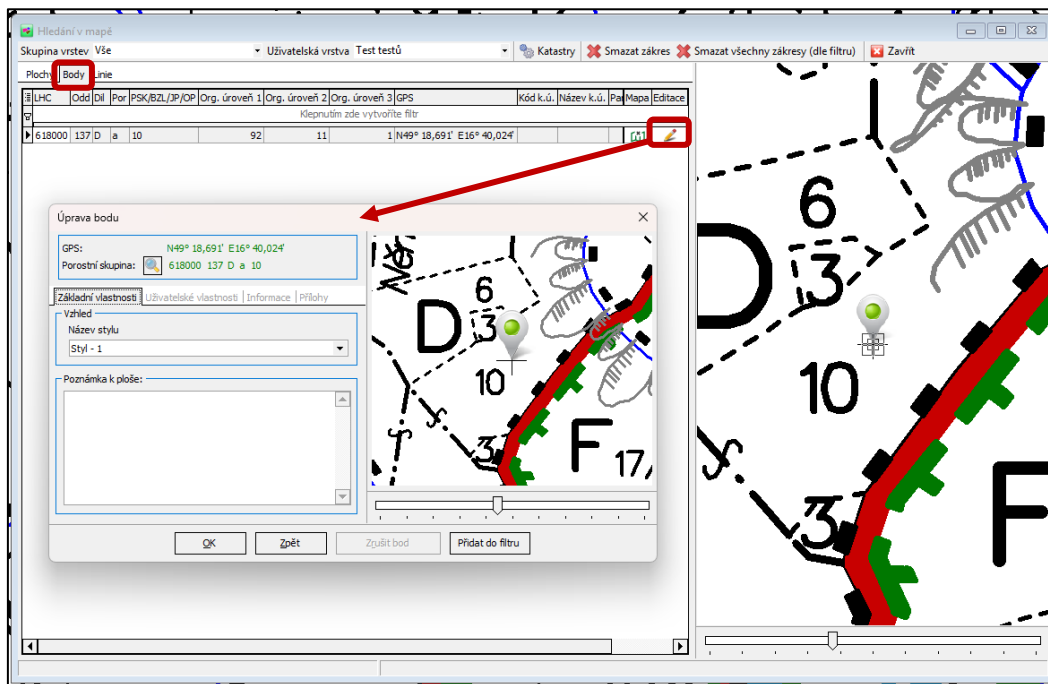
Hledání v mapě

Skupina vrstev Vše Uživatelská vrstva Test testů Katastry Smazat zákres Smazat všechny zákresy (dle filtru) Zavřít

Plochy Body Linie

| LHC | Odd | Díl | Por | PSK/BZL/JP/OP | Org. úroveň 1 | Org. úroveň 2 | Org. úroveň 3 | GPS | Kód k.ú. | Název k.ú. | Pa | Mapa | Editace |
|---|---|---|---|---|---|---|---|---|---|---|---|---|---|
| Klepnutím zde vytvoříte filtr | | | | | | | | | | | | | |
| 618000 | 137 | D | a | 10 | 92 | 11 | 1 | N49° 18,691' E16° 40,024' | | | | | |

Úprava bodu

GPS: N49° 18,691' E16° 40,024'
Porostní skupina: 618000 137 D a 10

Základní vlastnosti Uživatelské vlastnosti Informace Přílohy

Vzhled
Název stylu
Styl - 1

Poznámka k ploše:

OK Zpět Zrušit bod Přidat do filtru

6 3 D 10 3 F 17

6 3 D 10 3 F